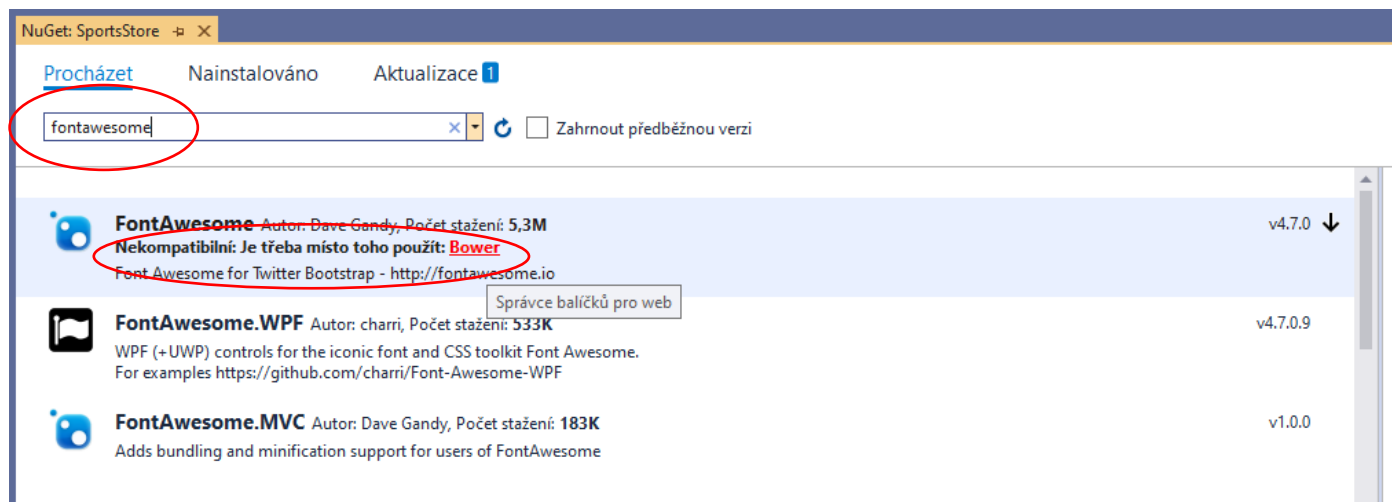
NuGet: SportsStore

Procházet Nainstalováno Aktualizace 1

fontawesome

Zahrnout předběžnou verzi

FontAwesome Autor: Dave Gandy, Počet stažení: 5,3M
Nekompatibilní: Je třeba místo toho použít: Bower
Font Awesome for Twitter Bootstrap - http://fontawesome.io

v4.7.0

Správce balíčků pro web

FontAwesome.WPF Autor: charri, Počet stažení: 533K
WPF (+UWP) controls for the iconic font and CSS toolkit Font Awesome. For examples https://github.com/charri/Font-Awesome-WPF

v4.7.0.9

FontAwesome.MVC Autor: Dave Gandy, Počet stažení: 183K
Adds bundling and minification support for users of FontAwesome

v1.0.0